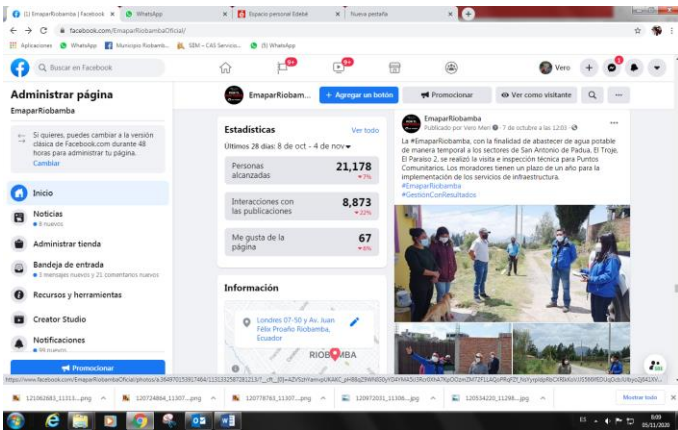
(1) EmaparRiobamba | Facebook × WhatsApp × Espacio personal Edebé × Nueva pestaña ×

facebook.com/EmaparRiobambaOficial/

Aplicaciones WhatsApp Municipio Riobamb... SEM - CAS Servicio... (5) WhatsApp

Buscar en Facebook

Vero

Administrar página
EmaparRiobamba

Si quieres, puedes cambiar a la versión clásica de Facebook.com durante 48 horas para administrar tu página.
Cambiar

Inicio

Noticias
8 nuevos

Administrar tienda

Bandeja de entrada
3 mensajes nuevos y 21 comentarios nuevos

Recursos y herramientas

Creator Studio

Notificaciones
99 nuevas

Promocionar

EmaparRiobam... + Agregar un botón Promocionar Ver como visitante

Estadísticas Ver todo
Últimos 28 días: 8 de oct - 4 de nov

| Personas alcanzadas | 21,178 | 7% |
|---|---|---|
| Interacciones con las publicaciones | 8,873 | 22% |
| Me gusta de la página | 67 | 8% |

Información

Londres 07-50 y Av. Juan Félix Proaño Riobamba, Ecuador

RIOBAMBA

EmaparRiobamba
Publicado por Vero Meri · 7 de octubre a las 12:03 ·

La #EmaparRiobamba, con la finalidad de abastecer de agua potable de manera temporal a los sectores de San Antonio de Padua, El Troje, El Paraíso 2, se realizó la visita e inspección técnica para Puntos Comunitarios. Los moradores tienen un plazo de un año para la implementación de los servicios de infraestructura.
#EmaparRiobamba
#GestionConResultados

https://www.facebook.com/EmaparRiobambaOficial/photos/a.364970153917464/1131332587281213/?__cft__[0]=AZV5zhYamvpUKA6C_pH86qZ9WNSDIjYD4YkkA5ri5RzrXRnA7KpOOzmZMT2F11AGjcPRqFZf_NsYyrpIdpRbCXRbKsvUS566fISDUqOcbXURyoQ|J842XV...

121362683_11313....png 120724864_11307....png 120778763_11307....png 120972031_11306....png 120534220_11298....jpg Mostrar todo

ES 8:09 05/11/2020